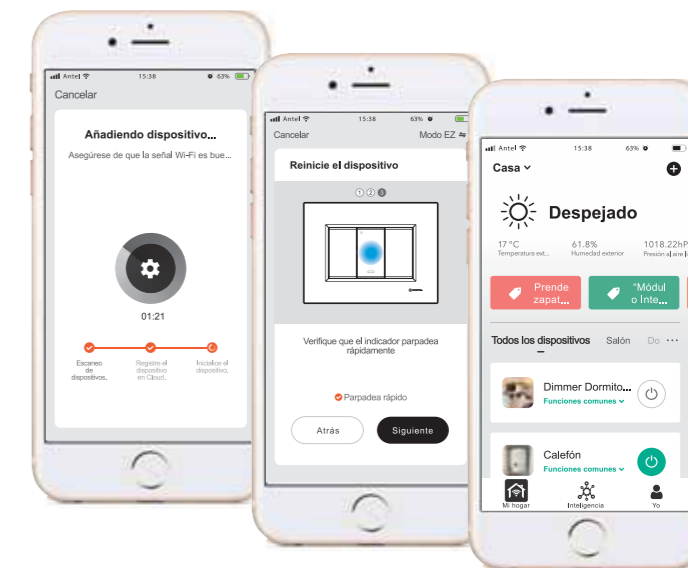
Antel 15:38 63%

Cancelar

Añadiendo dispositivo...

Asegúrese de que la señal Wi-Fi es bue...

01:21

Escaneo de dispositivos.

Registre el dispositivo en Cloud.

Inicialice el dispositivo.

Antel 15:38 63%

Cancelar

Modo EZ

Reinicie el dispositivo

1 2 3

Verifique que el indicador parpadea rápidamente

Parpadea rápido

Atrás

Siguiente

Antel 15:38 63%

Casa

Despejado

17 °C
Temperatura ext...

61.8%
Humedad exterior

1018.22hP
Presión al aire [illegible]

Prende zapat...

"Módul o Inte...

Todos los dispositivos

Salón

Do

Dimmer Dormito...

Funciones comunes

Calefón

Funciones comunes

Mi hogar

Inteligencia

Yo